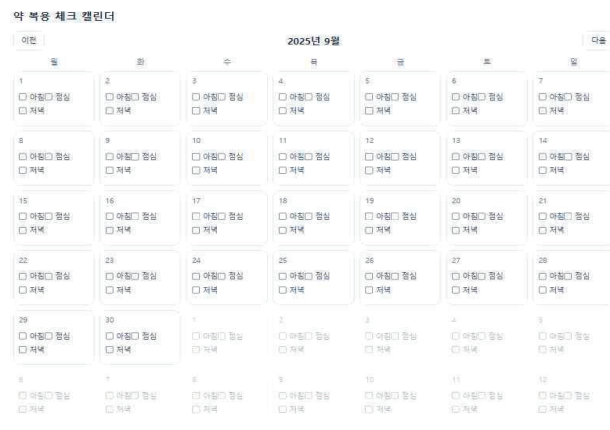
약 복용 체크 캘린더

이전 2025년 9월 다음

| 월 | 화 | 수 | 목 | 금 | 토 | 일 |
|---|---|---|---|---|---|---|
| 1 ☐ 아침☐ 점심 ☐ 저녁 | 2 ☐ 아침☐ 점심 ☐ 저녁 | 3 ☐ 아침☐ 점심 ☐ 저녁 | 4 ☐ 아침☐ 점심 ☐ 저녁 | 5 ☐ 아침☐ 점심 ☐ 저녁 | 6 ☐ 아침☐ 점심 ☐ 저녁 | 7 ☐ 아침☐ 점심 ☐ 저녁 |
| 8 ☐ 아침☐ 점심 ☐ 저녁 | 9 ☐ 아침☐ 점심 ☐ 저녁 | 10 ☐ 아침☐ 점심 ☐ 저녁 | 11 ☐ 아침☐ 점심 ☐ 저녁 | 12 ☐ 아침☐ 점심 ☐ 저녁 | 13 ☐ 아침☐ 점심 ☐ 저녁 | 14 ☐ 아침☐ 점심 ☐ 저녁 |
| 15 ☐ 아침☐ 점심 ☐ 저녁 | 16 ☐ 아침☐ 점심 ☐ 저녁 | 17 ☐ 아침☐ 점심 ☐ 저녁 | 18 ☐ 아침☐ 점심 ☐ 저녁 | 19 ☐ 아침☐ 점심 ☐ 저녁 | 20 ☐ 아침☐ 점심 ☐ 저녁 | 21 ☐ 아침☐ 점심 ☐ 저녁 |
| 22 ☐ 아침☐ 점심 ☐ 저녁 | 23 ☐ 아침☐ 점심 ☐ 저녁 | 24 ☐ 아침☐ 점심 ☐ 저녁 | 25 ☐ 아침☐ 점심 ☐ 저녁 | 26 ☐ 아침☐ 점심 ☐ 저녁 | 27 ☐ 아침☐ 점심 ☐ 저녁 | 28 ☐ 아침☐ 점심 ☐ 저녁 |
| 29 ☐ 아침☐ 점심 ☐ 저녁 | 30 ☐ 아침☐ 점심 ☐ 저녁 | 1 ☐ 아침☐ 점심 ☐ 저녁 | 2 ☐ 아침☐ 점심 ☐ 저녁 | 3 ☐ 아침☐ 점심 ☐ 저녁 | 4 ☐ 아침☐ 점심 ☐ 저녁 | 5 ☐ 아침☐ 점심 ☐ 저녁 |
| 6 ☐ 아침☐ 점심 ☐ 저녁 | 7 ☐ 아침☐ 점심 ☐ 저녁 | 8 ☐ 아침☐ 점심 ☐ 저녁 | 9 ☐ 아침☐ 점심 ☐ 저녁 | 10 ☐ 아침☐ 점심 ☐ 저녁 | 11 ☐ 아침☐ 점심 ☐ 저녁 | 12 ☐ 아침☐ 점심 ☐ 저녁 |